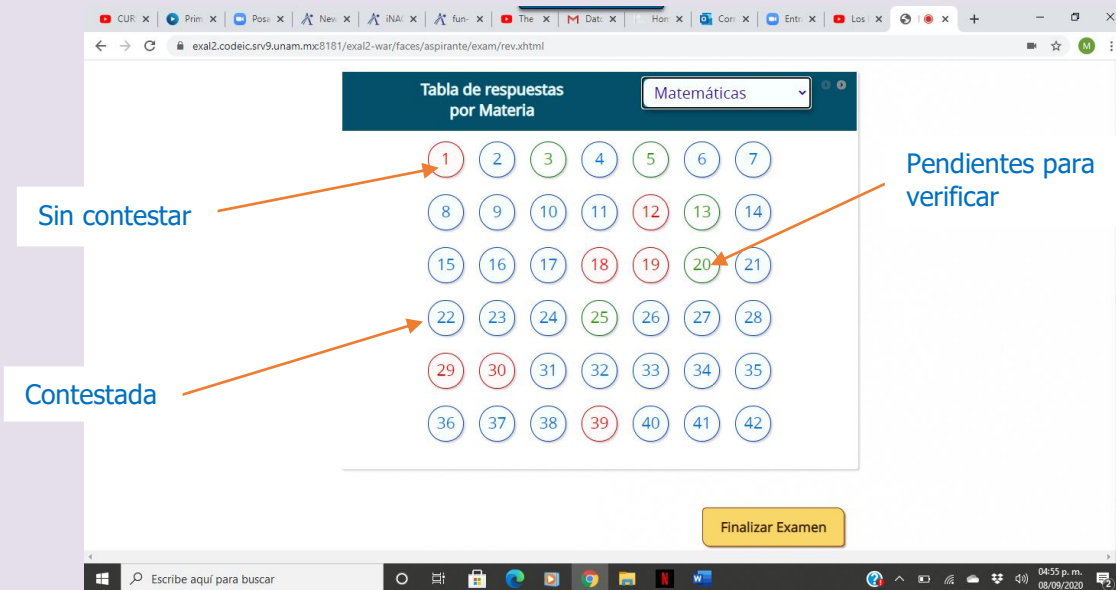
CUR ×
Prim ×
Posa ×
New ×
iNAI ×
fun ×
The ×
Data ×
Hon ×
Corr ×
Entr ×
Los ×
×
+

exal2.codeic.srv9.unam.mx:8181/exal2-war/faces/aspirante/exam/rev.xhtml

M

Tabla de respuestas por Materia

Matemáticas

| 1 | 2 | 3 | 4 | 5 | 6 | 7 |
|---|---|---|---|---|---|---|
| 8 | 9 | 10 | 11 | 12 | 13 | 14 |
| 15 | 16 | 17 | 18 | 19 | 20 | 21 |
| 22 | 23 | 24 | 25 | 26 | 27 | 28 |
| 29 | 30 | 31 | 32 | 33 | 34 | 35 |
| 36 | 37 | 38 | 39 | 40 | 41 | 42 |

Sin contestar

Pendientes para verificar

Contestada

Finalizar Examen

Escribe aquí para buscar

04:55 p. m.
08/09/2020

2